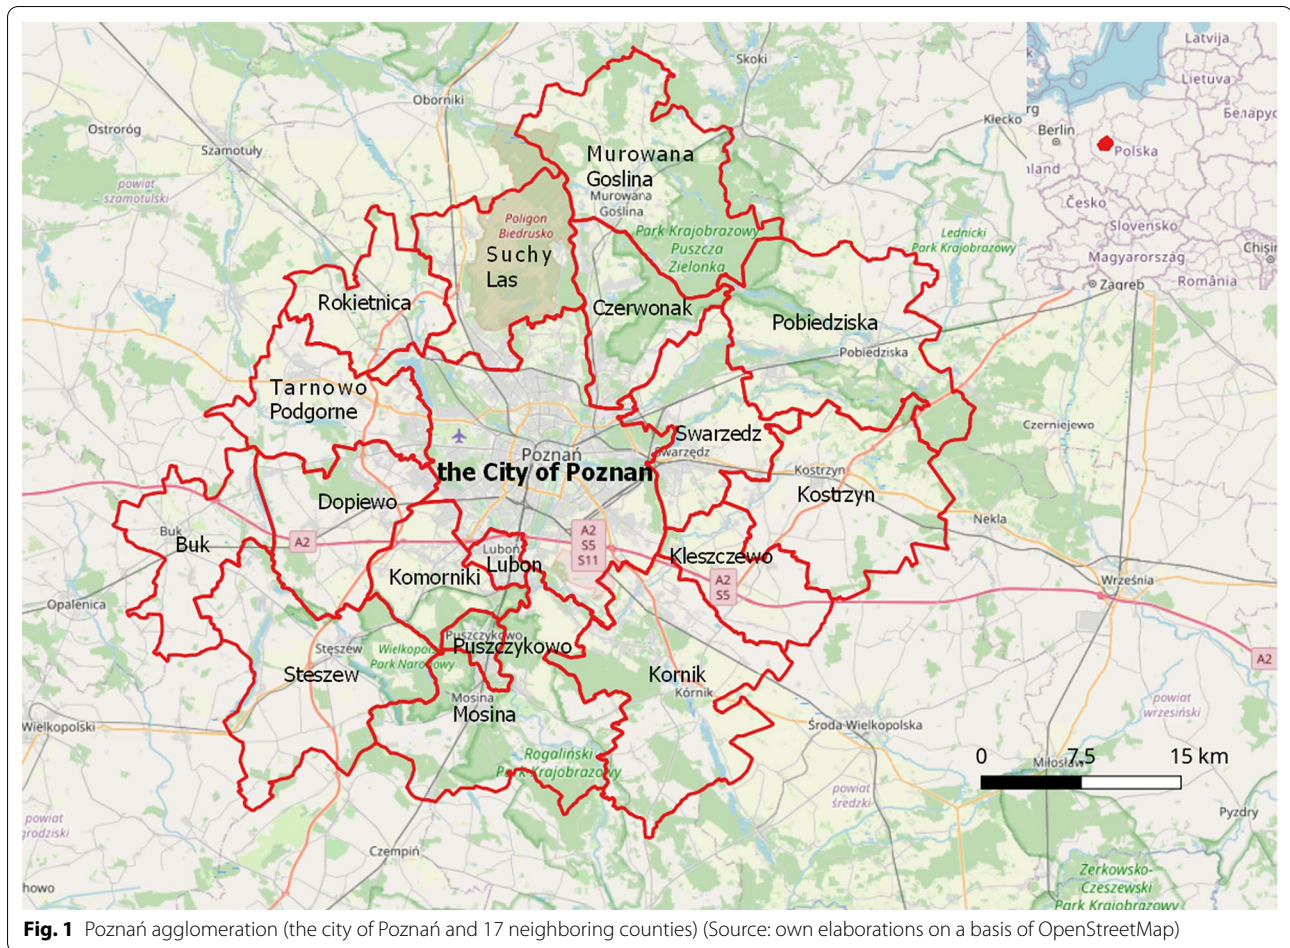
Skoki
Latvija
Lietuva
Беларусь
Oborniki
Kiekcko
Berlin
Polska
Ostroróg
Szamotuły
Murowana Goslina
powiat szamotulski
Murowana Goślina
Česko
Slovensko
Poligon Biedrusko
Suchy Las
Park Krajobrazowy Puszcza Zielonka
Lednicki Park Krajobrazowy
Magyarország
Chişin
Zagreb
România
Rokietnica
Czerwonak
Pobiedziska
Pobiedziska
Tarnowo Podgorne
Czerniejewo
Swarzedz
Poznań
Swarzędz
the City of Poznan
Kostrzyn
Kostrzyn
Dopiewo
Nekla
Buk
Buk
A2
Luboń
A2 S5 S11
Kleszczewo
Lubon
Komorniki
A2 S5
Września
Opalenica
Stęszew
Wielkopolski Park Narodowy
Puszczykowo
Puszczykowo
A2
Steszew
Kornik
Kórnik
Mosina
Mosina
powiat wrzesiński
Wielkopolski
Środa Wielkopolska
0
7.5
15 km
Miłosław
Rogaliński Park Krajobrazowy
powiat średzki
powiat grodziski
Pyzdry
Czempiń
howo
Żerkowsko-Czeszewski Park Krajobrazowy
Fig. 1 Poznań agglomeration (the city of Poznań and 17 neighboring counties) (Source: own elaborations on a basis of OpenStreetMap)